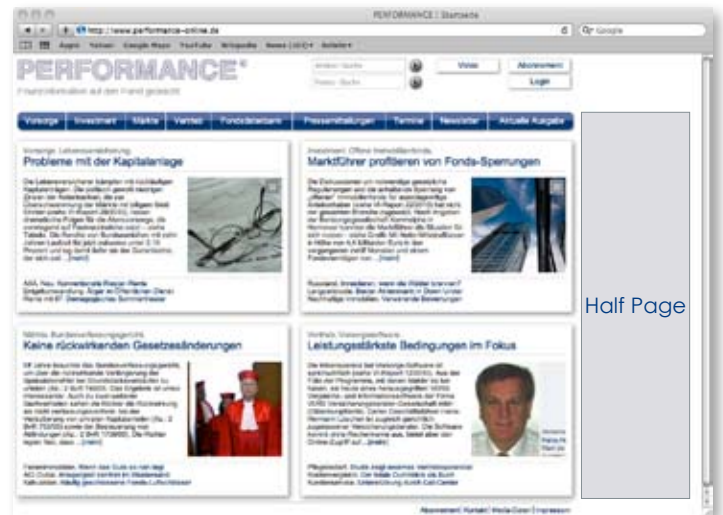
PERFORMANCE | Startseite

http://www.performance-online.de

Apple Yahoo! Google Maps YouTube Wikipedia News (103) Beliebt

Google

PERFORMANCE®

Finanzinformation auf den Punkt gebracht

Vision

Abonnement

Login

Vorsorge | Investment | Märkte | Vertrieb | Fondsdatenbank | Pressemitteilungen | Termine | Newsletter | Aktuelle Ausgabe

Vorsorge: Lebensversicherung

Probleme mit der Kapitalanlage

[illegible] ...[mehr]

Investment: Offene Immobilienfonds

Marktführer profitieren von Fonds-Sperrungen

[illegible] ...[mehr]

Märkte: Bundesverfassungsgericht

Keine rückwirkenden Gesetzesänderungen

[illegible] ...[mehr]

Vertrieb: Vistsungsoftware

Leistungsstärkste Bedingungen im Fokus

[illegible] ...[mehr]

Half Page

Abonnement | Kontakt | Media Daten | Impressum